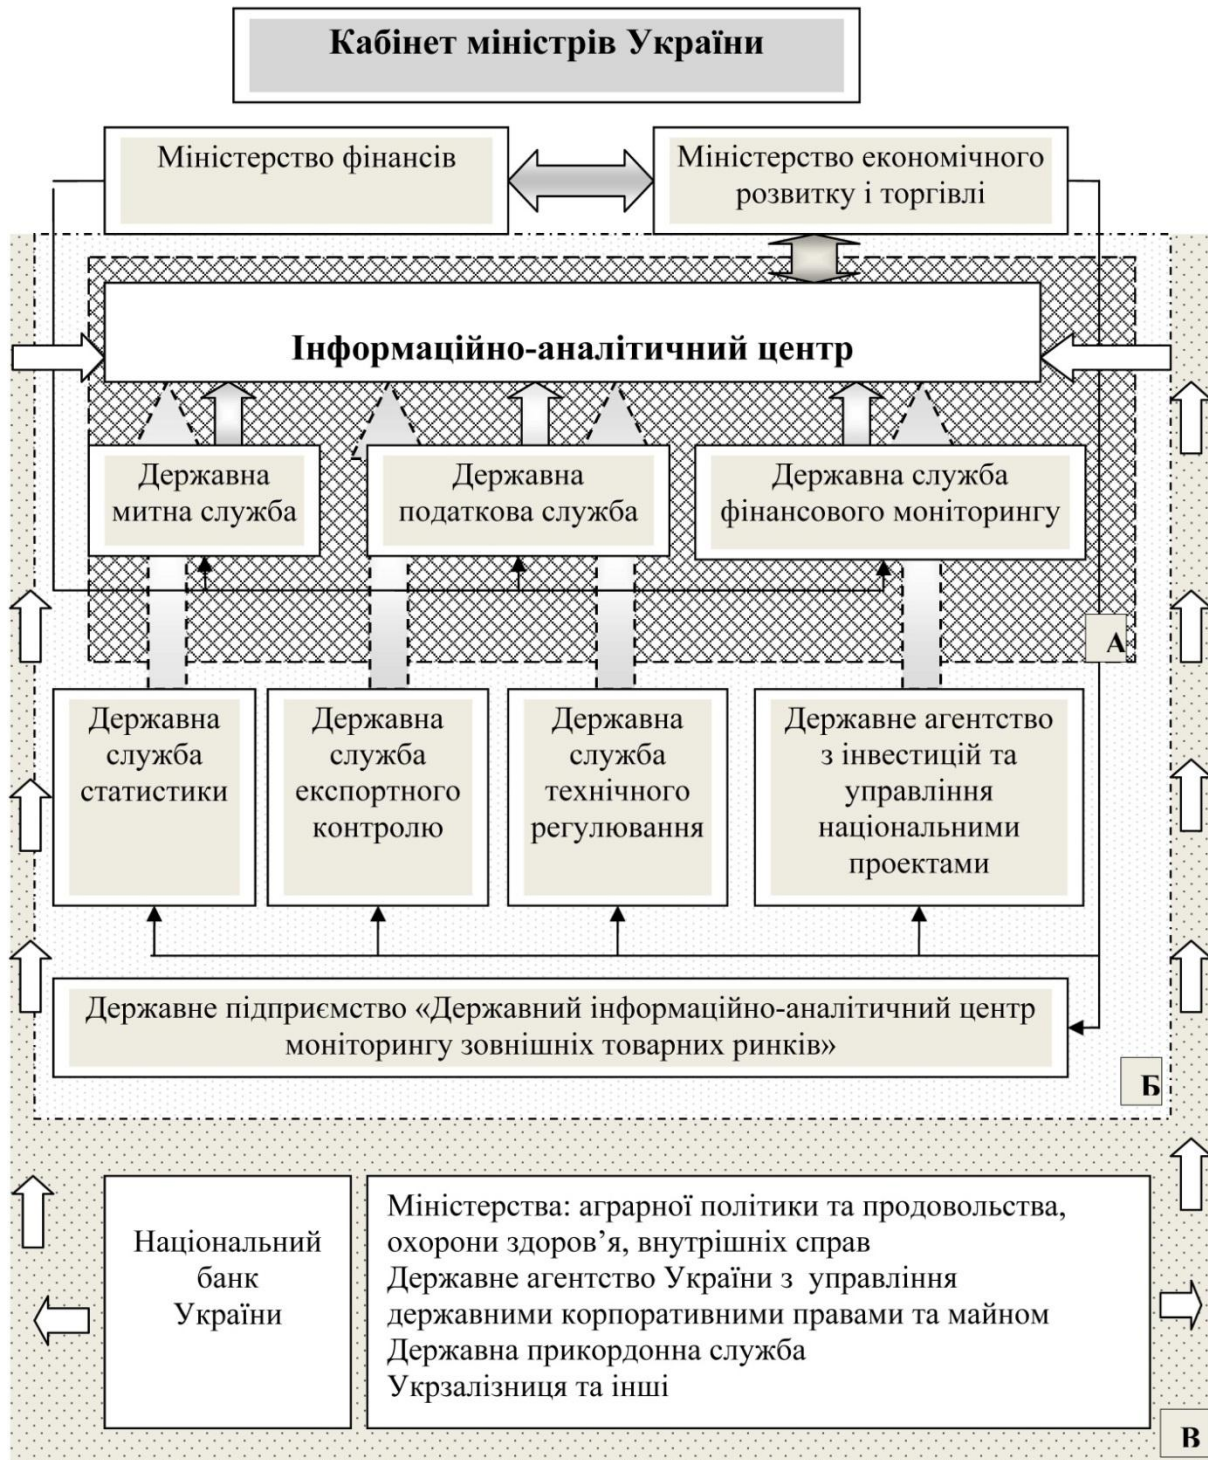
Кабінет міністрів України

Міністерство фінансів

Міністерство економічного розвитку і торгівлі

Інформаційно-аналітичний центр

Державна митна служба

Державна податкова служба

Державна служба фінансового моніторингу

А

Державна служба статистики

Державна служба експортного контролю

Державна служба технічного регулювання

Державне агентство з інвестицій та управління національними проектами

Державне підприємство «Державний інформаційно-аналітичний центр моніторингу зовнішніх товарних ринків»

Б

Національний банк України

Міністерства: аграрної політики та продовольства, охорони здоров'я, внутрішніх справ
Державне агентство України з управління державними корпоративними правами та майном
Державна прикордонна служба
Укрзалізниця та інші

В